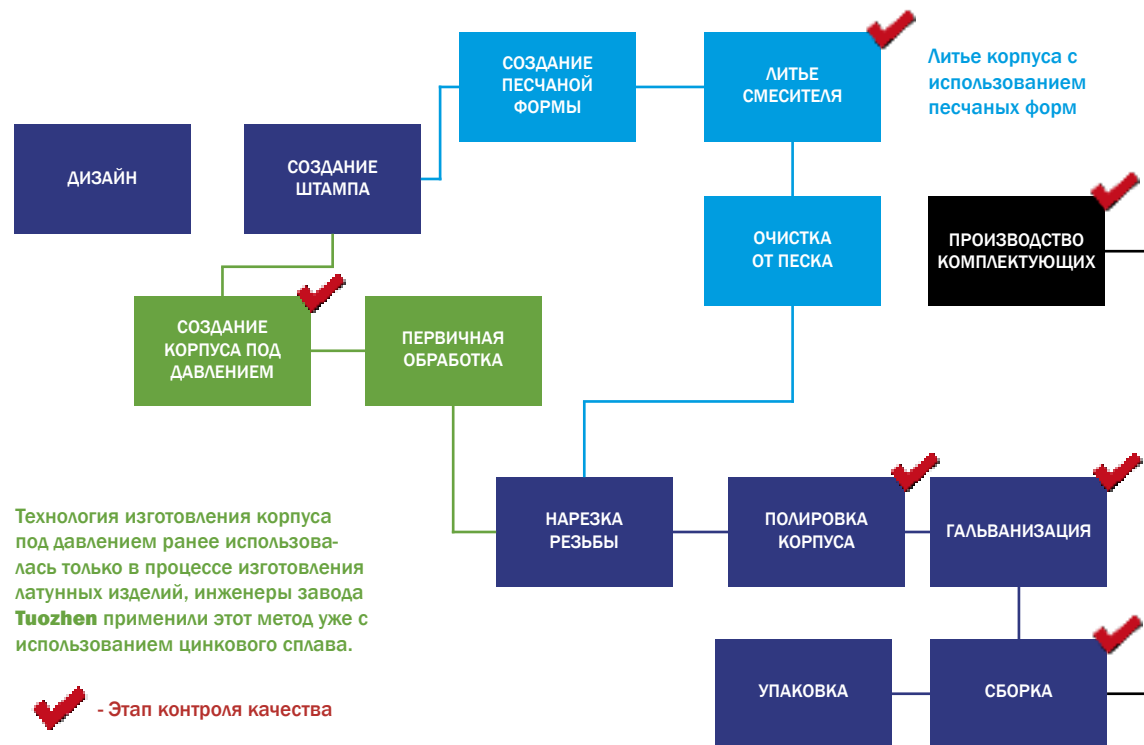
СОЗДАНИЕ ПЕСЧАНОЙ ФОРМЫ

ЛИТЬЕ СМЕСИТЕЛЯ

Литье корпуса с использованием песчаных форм

ДИЗАЙН

СОЗДАНИЕ ШТАМПА

ОЧИСТКА ОТ ПЕСКА

ПРОИЗВОДСТВО КОМПЛЕКТУЮЩИХ

СОЗДАНИЕ КОРПУСА ПОД ДАВЛЕНИЕМ

ПЕРВИЧНАЯ ОБРАБОТКА

НАРЕЗКА РЕЗЬБЫ

ПОЛИРОВКА КОРПУСА

ГАЛЬВАНИЗАЦИЯ

Технология изготовления корпуса под давлением ранее использовалась только в процессе изготовления латунных изделий, инженеры завода Tuozhen применили этот метод уже с использованием цинкового сплава.

УПАКОВКА

СБОРКА

- Этап контроля качества